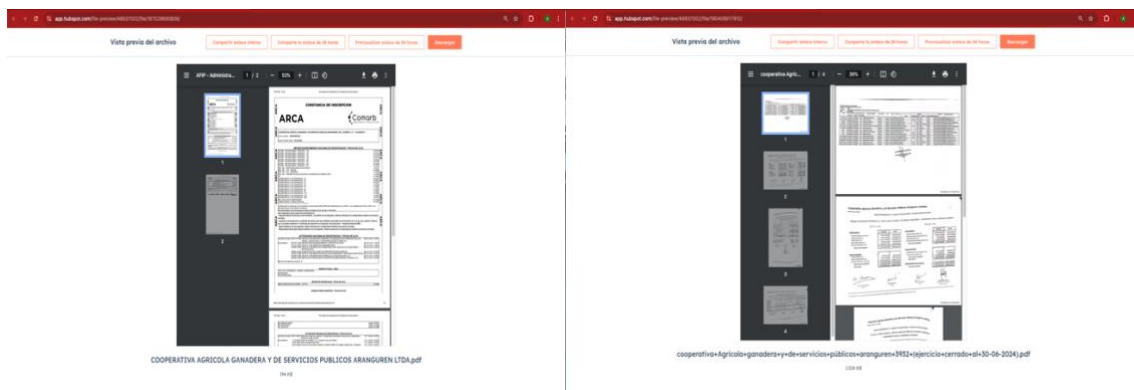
app.hubspot.com/file-preview/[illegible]

Vista previa del archivo

Compartir enlace interno

Compartir tu enlace de 28 horas

Previsualizar enlace de 28 horas

Descargar

AFIP - Administra...

1 / 2

93%

CONSTANCIA DE INSCRIPCION

ARCA

Comarb

1

2

COOPERATIVA AGRICOLA GANADERA Y DE SERVICIOS PUBLICOS ARANGUREN LTDA.pdf

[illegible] KB

app.hubspot.com/file-preview/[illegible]

Vista previa del archivo

Compartir enlace interno

Compartir tu enlace de 28 horas

Previsualizar enlace de 28 horas

Descargar

cooperativa-Agric...

1 / 4

39%

1

2

3

4

cooperativa+Agricola+ganadera+y+de+servicios+públicos+aranguren+3952+(ejercicio+cerrado+al+30-06-2024).pdf

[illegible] KB